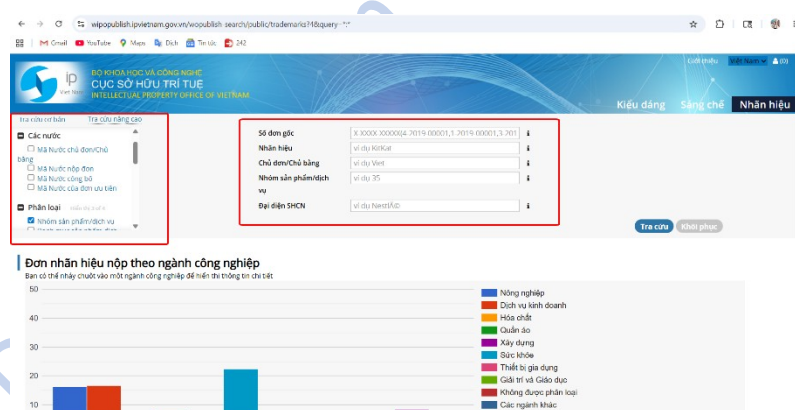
wipopublish.ipvietnam.gov.vn/wopublish-search/public/trademarks?1&query=*:*

Gmail YouTube Maps Dịch Tin tức 242

ip Viet Nam

BỘ KHOA HỌC VÀ CÔNG NGHỆ
CỤC SỞ HỮU TRÍ TUỆ
INTELLECTUAL PROPERTY OFFICE OF VIETNAM

Giới thiệu Việt Nam (0)

Kiểu dáng Sáng chế Nhãn hiệu

Tra cứu cơ bản Tra cứu nâng cao

Các nước
Mã Nước chủ đơn/Chủ bằng
Mã Nước nộp đơn
Mã Nước công bố
Mã Nước của đơn ưu tiên

Phân loại
Nhóm sản phẩm/dịch vụ

Số đơn gốc X-XXXX-XXXXX(4-2019-00001,3-2019-00001,3-201
Nhãn hiệu ví dụ KitKat
Chủ đơn/Chủ bằng ví dụ Viet
Nhóm sản phẩm/dịch vụ ví dụ 35
Đại diện SHCN ví dụ NestlÃ©

Tra cứu Khôi phục

Đơn nhãn hiệu nộp theo ngành công nghiệp
Bạn có thể nhấp chuột vào một ngành công nghiệp để hiển thị thông tin chi tiết

50
40
30
20
10

Nông nghiệp
Dịch vụ kinh doanh
Hóa chất
Quần áo
Xây dựng
Sức khỏe
Thiết bị gia dụng
Giải trí và Giáo dục
Không được phân loại
Các ngành khác